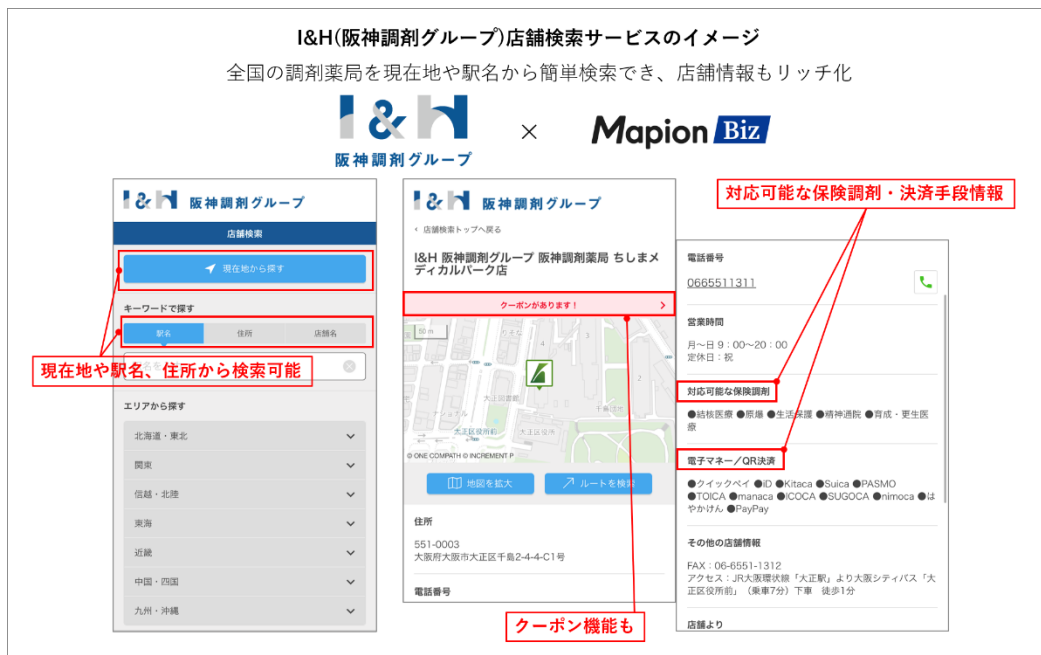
I&H(阪神調剤グループ)店舗検索サービスのイメージ

全国の調剤薬局を現在地や駅名から簡単検索でき、店舗情報もリッチ化

I&H 阪神調剤グループ × Mapion Biz

I&H 阪神調剤グループ

店舗検索

現在地から探す

キーワードで探す

駅名 住所 店舗名

現在地や駅名、住所から検索可能

エリアから探す

北海道・東北

関東

信越・北陸

東海

近畿

中国・四国

九州・沖縄

I&H 阪神調剤グループ

< 店舗検索トップへ戻る

I&H 阪神調剤グループ 阪神調剤薬局 ちしまメディカルパーク店

クーポンがあります！ >

大正区役所前

© ONE COMPATH © INCREMENT P

地図を拡大 ルートを検索

住所

551-0003
大阪府大阪市大正区千島2-4-4-C1号

電話番号

クーポン機能も

対応可能な保険調剤・決済手段情報

電話番号

0665511311

営業時間

月～日 9：00～20：00
定休日：祝

対応可能な保険調剤

●結核医療 ●原爆 ●生活保護 ●精神通院 ●育成・更生医療

電子マネー／QR決済

●クイックペイ ●iD ●Kitaca ●Suica ●PASMO ●TOICA ●manaca ●ICOCA ●SUGOCA ●nimoca ●はやかけん ●PayPay

その他の店舗情報

FAX：06-6551-1312
アクセス：JR大阪環状線「大正駅」より大阪シティバス「大正区役所前」（乗車7分）下車 徒歩1分

店舗より